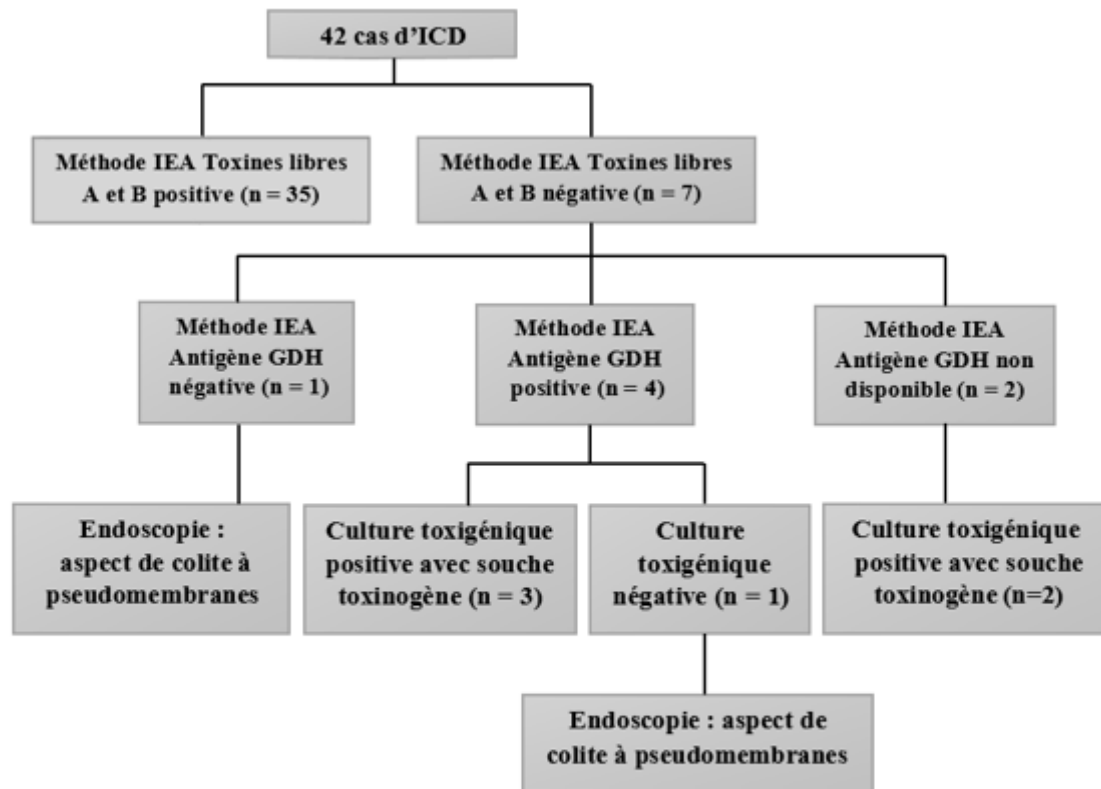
42 cas d'ICD

Méthode IEA Toxines libres A et B positive (n = 35)

Méthode IEA Toxines libres A et B négative (n = 7)

Méthode IEA Antigène GDH négative (n = 1)

Méthode IEA Antigène GDH positive (n = 4)

Méthode IEA Antigène GDH non disponible (n = 2)

Endoscopie : aspect de colite à pseudomembranes

Culture toxigénique positive avec souche toxinogène (n = 3)

Culture toxigénique négative (n = 1)

Culture toxigénique positive avec souche toxinogène (n=2)

Endoscopie : aspect de colite à pseudomembranes